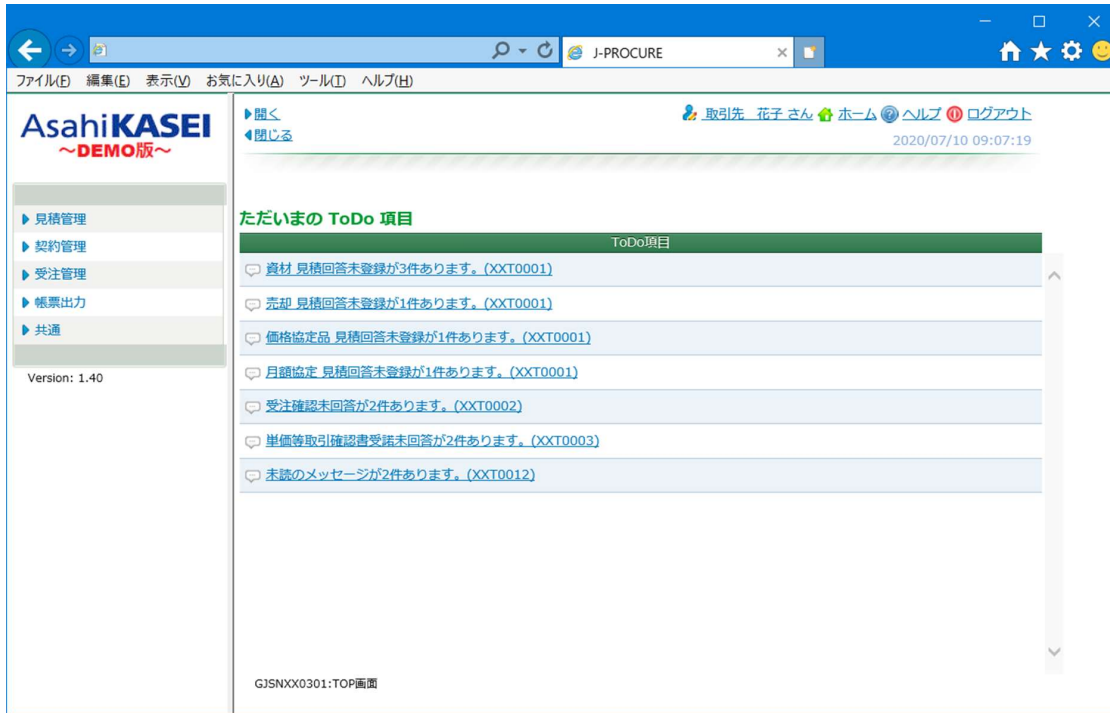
J-PROCURE

ファイル(F) 編集(E) 表示(V) お気に入り(A) ツール(T) ヘルプ(H)

AsahiKASEI
～DEMO版～

▶ 見積管理
▶ 契約管理
▶ 受注管理
▶ 帳票出力
▶ 共通

Version: 1.40

▶開く
◀閉じる

取引先　花子 さん ホーム ヘルプ ログアウト
2020/07/10 09:07:19

ただいまの ToDo 項目

| ToDo項目 |
|---|
| 資材 見積回答未登録が3件あります。(XXT0001) |
| 売却 見積回答未登録が1件あります。(XXT0001) |
| 価格協定品 見積回答未登録が1件あります。(XXT0001) |
| 月額協定 見積回答未登録が1件あります。(XXT0001) |
| 受注確認未回答が2件あります。(XXT0002) |
| 単価等取引確認書受諾未回答が2件あります。(XXT0003) |
| 未読のメッセージが2件あります。(XXT0012) |

GJSNXX0301:TOP画面